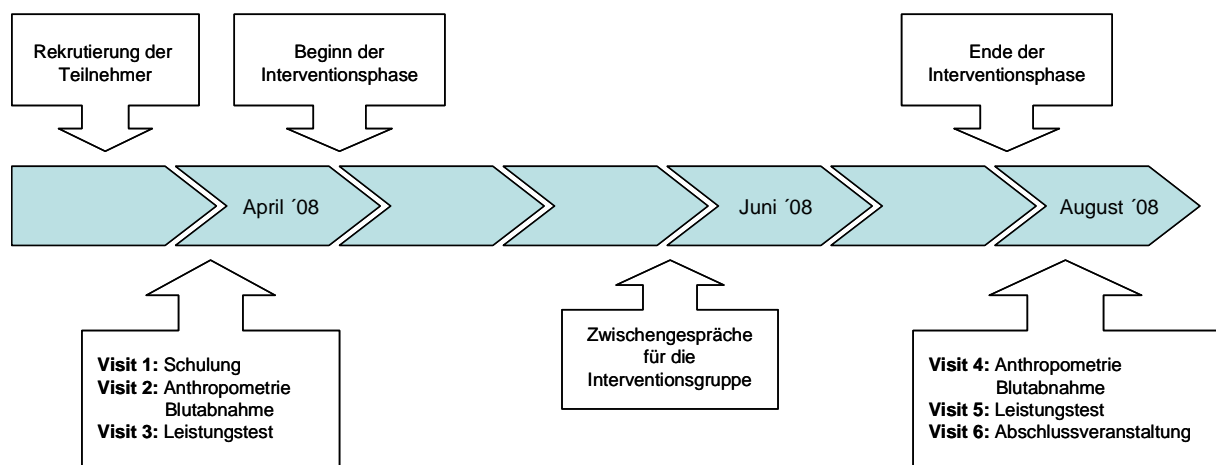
Rekrutierung der Teilnehmer

Beginn der Interventionsphase

Ende der Interventionsphase

April ´08

Juni ´08

August ´08

**Visit 1:** Schulung
**Visit 2:** Anthropometrie
Blutabnahme
**Visit 3:** Leistungtest

Zwischengespräche für die Interventionsgruppe

**Visit 4:** Anthropometrie
Blutabnahme
**Visit 5:** Leistungstest
**Visit 6:** Abschlussveranstaltung